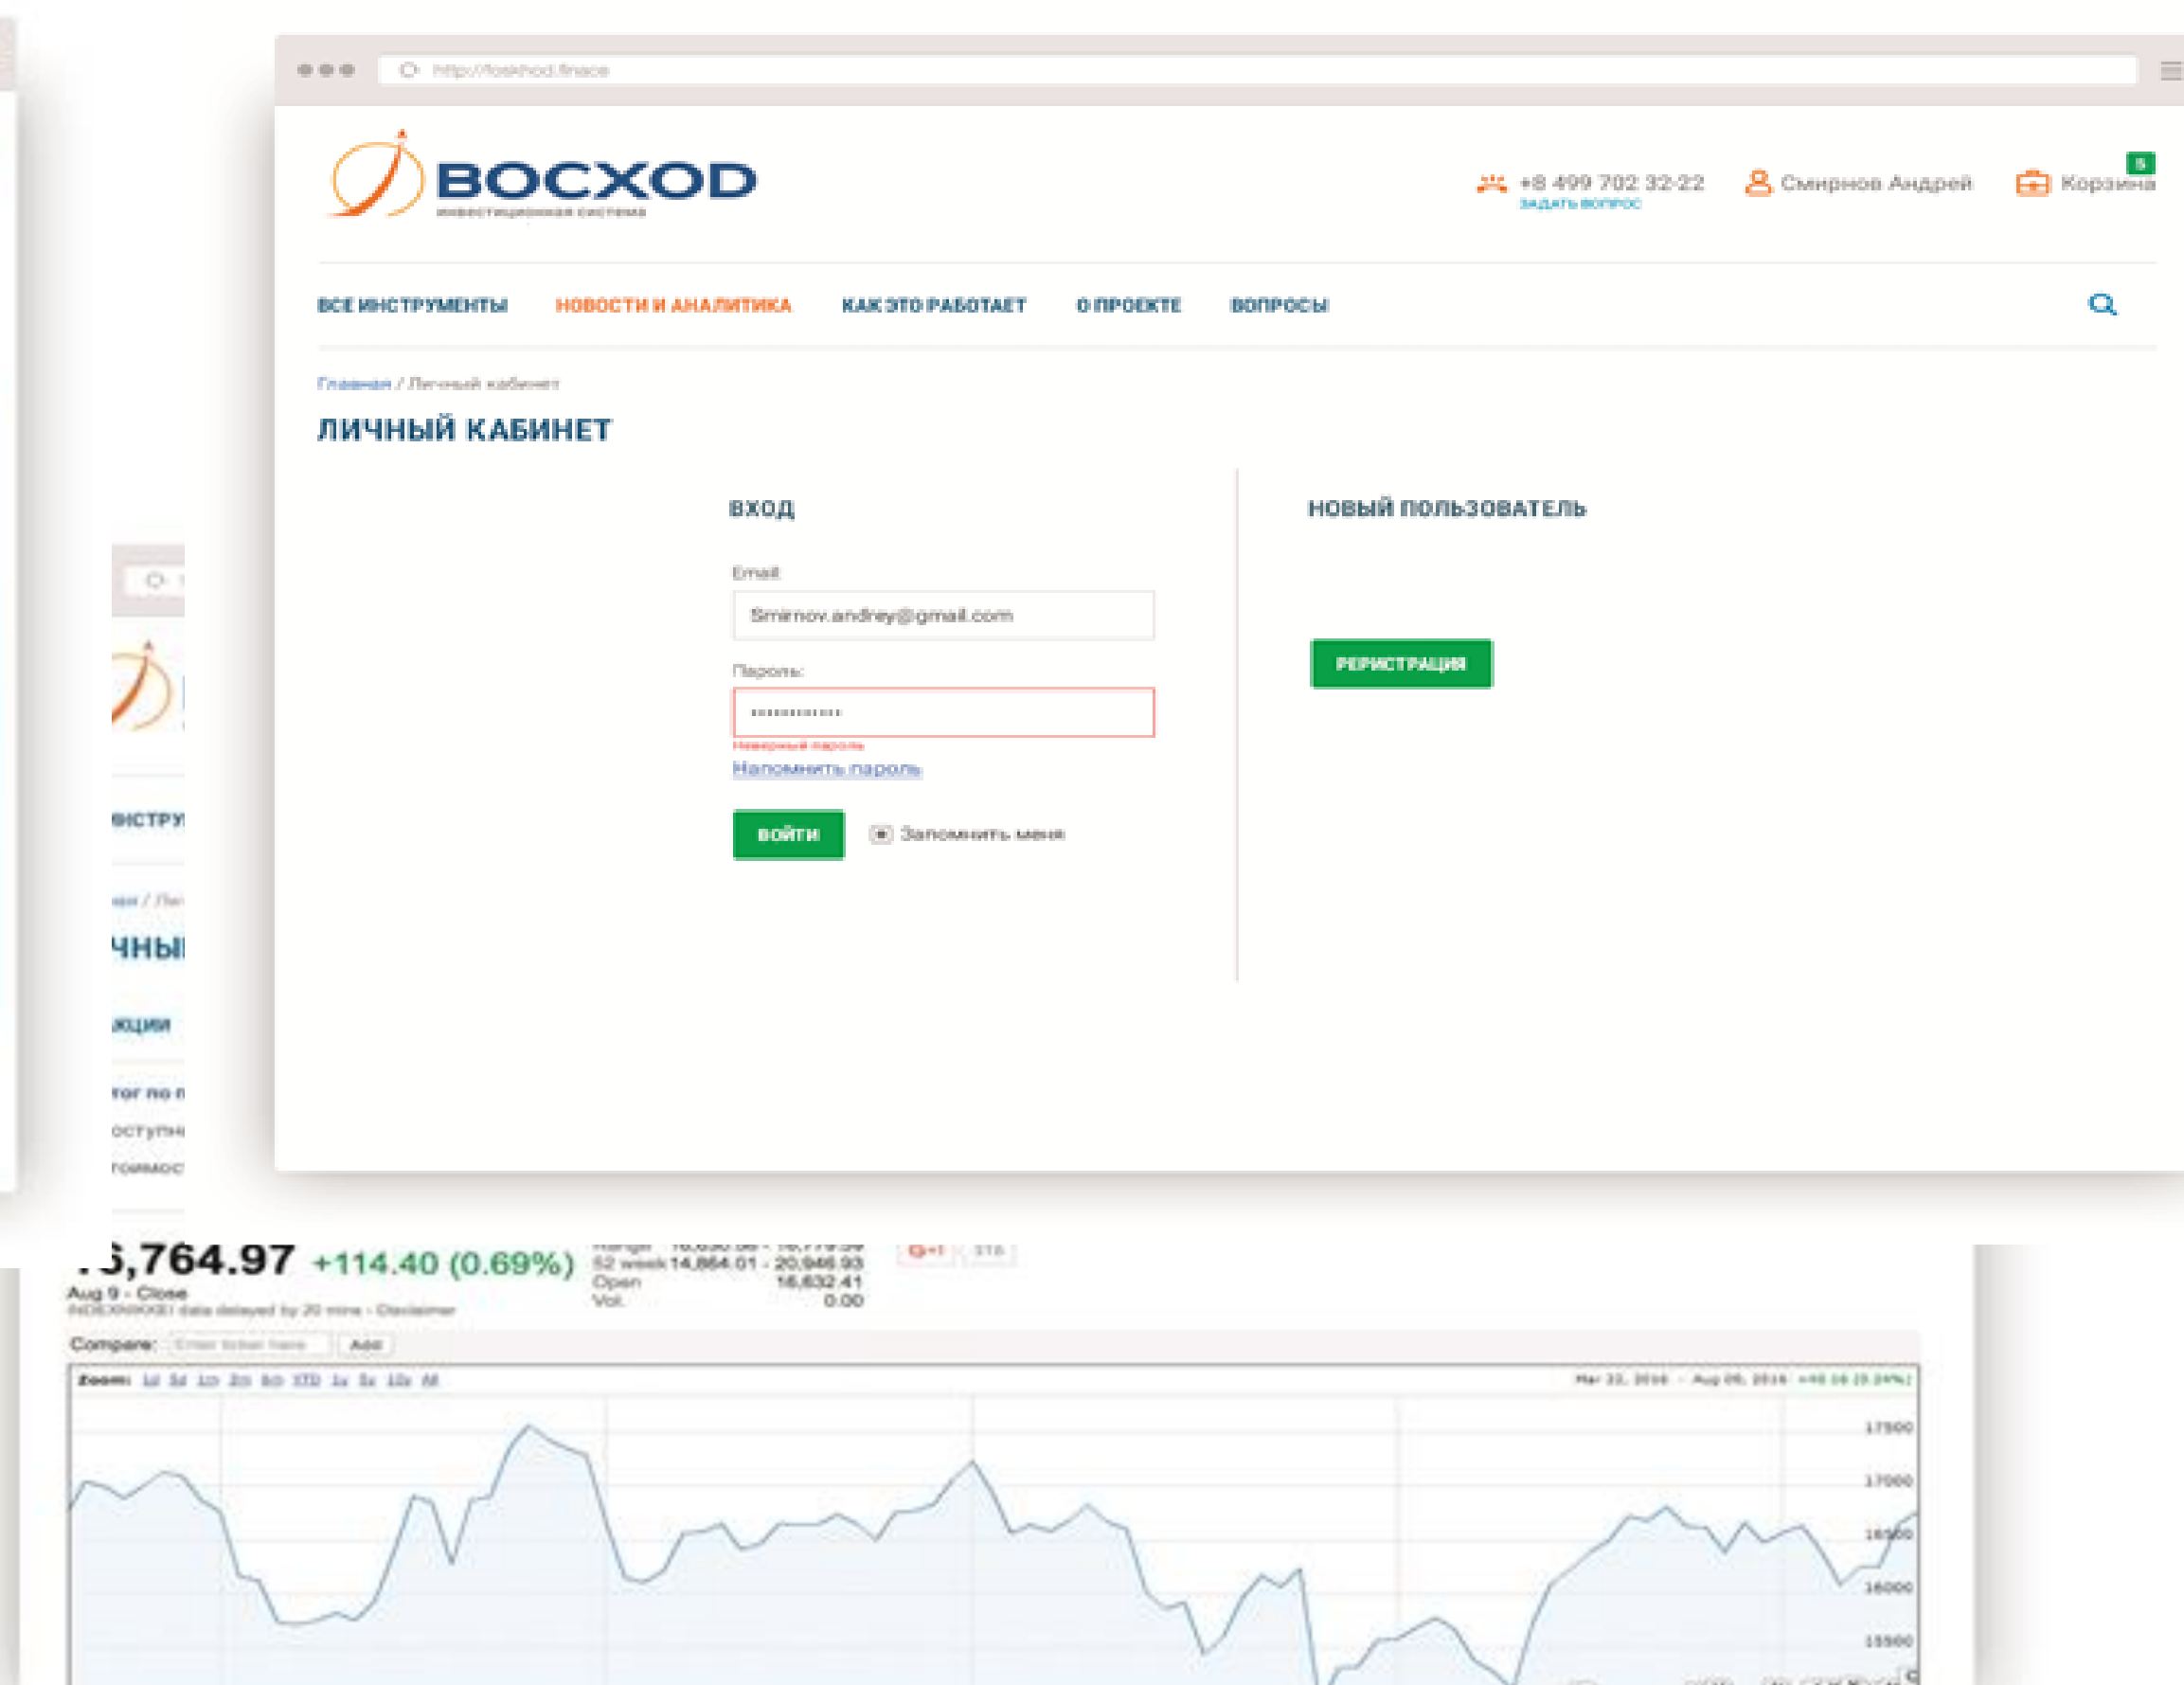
http://voskhod.finance

ВОСХОД
инвестиционная система

+8 499 702 32-22
ЗАДАТЬ ВОПРОС

Смирнов Андрей

5
Корзина

ВСЕ ИНСТРУМЕНТЫ   НОВОСТИ И АНАЛИТИКА   КАК ЭТО РАБОТАЕТ   О ПРОЕКТЕ   ВОПРОСЫ

Главная / Личный кабинет

ЛИЧНЫЙ КАБИНЕТ

ВХОД

Email
Smirnov.andrey@gmail.com

Пароль:
••••••••••••
Неверный пароль
Напомнить пароль

ВОЙТИ   Запомнить меня

НОВЫЙ ПОЛЬЗОВАТЕЛЬ

РЕГИСТРАЦИЯ

ИСТРУ
ЧНЫ
КЦИИ
тог по
оступн
тоимос

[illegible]5,764.97 +114.40 (0.69%)
Aug 9 - Close
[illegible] data delayed by 20 mins - Disclaimer

Range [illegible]
52 week 14,864.01 - 20,946.93
Open 16,632.41
Vol. 0.00

Compare: Enter ticker here Add

Zoom: 1d 5d 1m 3m 6m YTD 1y 5y 10y All

17500
17000
16500
16000
15500